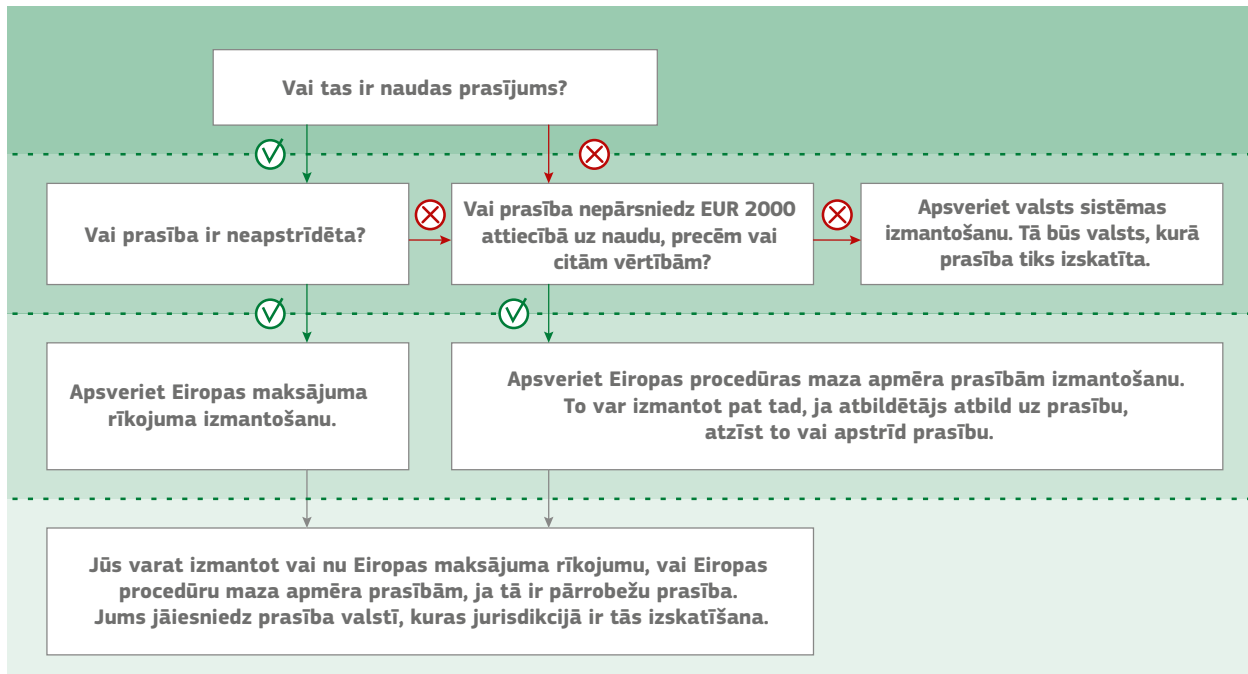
Vai tas ir naudas prasījums?

Vai prasība ir neapstrīdēta?

Vai prasība nepārsniedz EUR 2000 attiecībā uz naudu, precēm vai citām vērtībām?

Apsveriet valsts sistēmas izmantošanu. Tā būs valsts, kurā prasība tiks izskatīta.

Apsveriet Eiropas maksājuma rīkojuma izmantošanu.

Apsveriet Eiropas procedūras maza apmēra prasībām izmantošanu. To var izmantot pat tad, ja atbildētājs atbild uz prasību, atzīst to vai apstrīd prasību.

Jūs varat izmantot vai nu Eiropas maksājuma rīkojumu, vai Eiropas procedūru maza apmēra prasībām, ja tā ir pārrobežu prasība. Jums jāiesniedz prasība valstī, kuras jurisdikcijā ir tās izskatīšana.